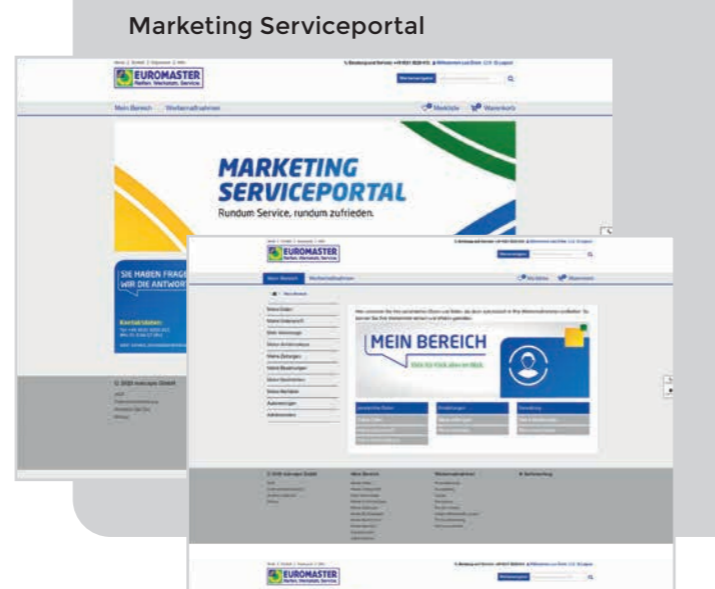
Marketing Serviceportal

EUROMASTER
Reifen. Werkstatt. Service.

Mein Bereich Werbemaßnahmen

Merkliste Warenkorb

MARKETING SERVICEPORTAL
Rundum Service, rundum zufrieden.

SIE HABEN FRAGE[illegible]
WIR DIE ANTWO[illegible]

Kontakt/Hotline:

© 2020 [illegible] GmbH

EUROMASTER
Reifen. Werkstatt. Service.

Mein Bereich Werbemaßnahmen

Merkliste Warenkorb

Meine Daten
Meine Daten
Meine Zielgruppen
Meine Werbemittel
Meine Bestellungen
Meine Kampagnen
Meine Zeitungen
Meine Bewertungen

MEIN BEREICH

© 2020 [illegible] GmbH

Mein Bereich

Werbemaßnahmen

EUROMASTER
Reifen. Werkstatt. Service.